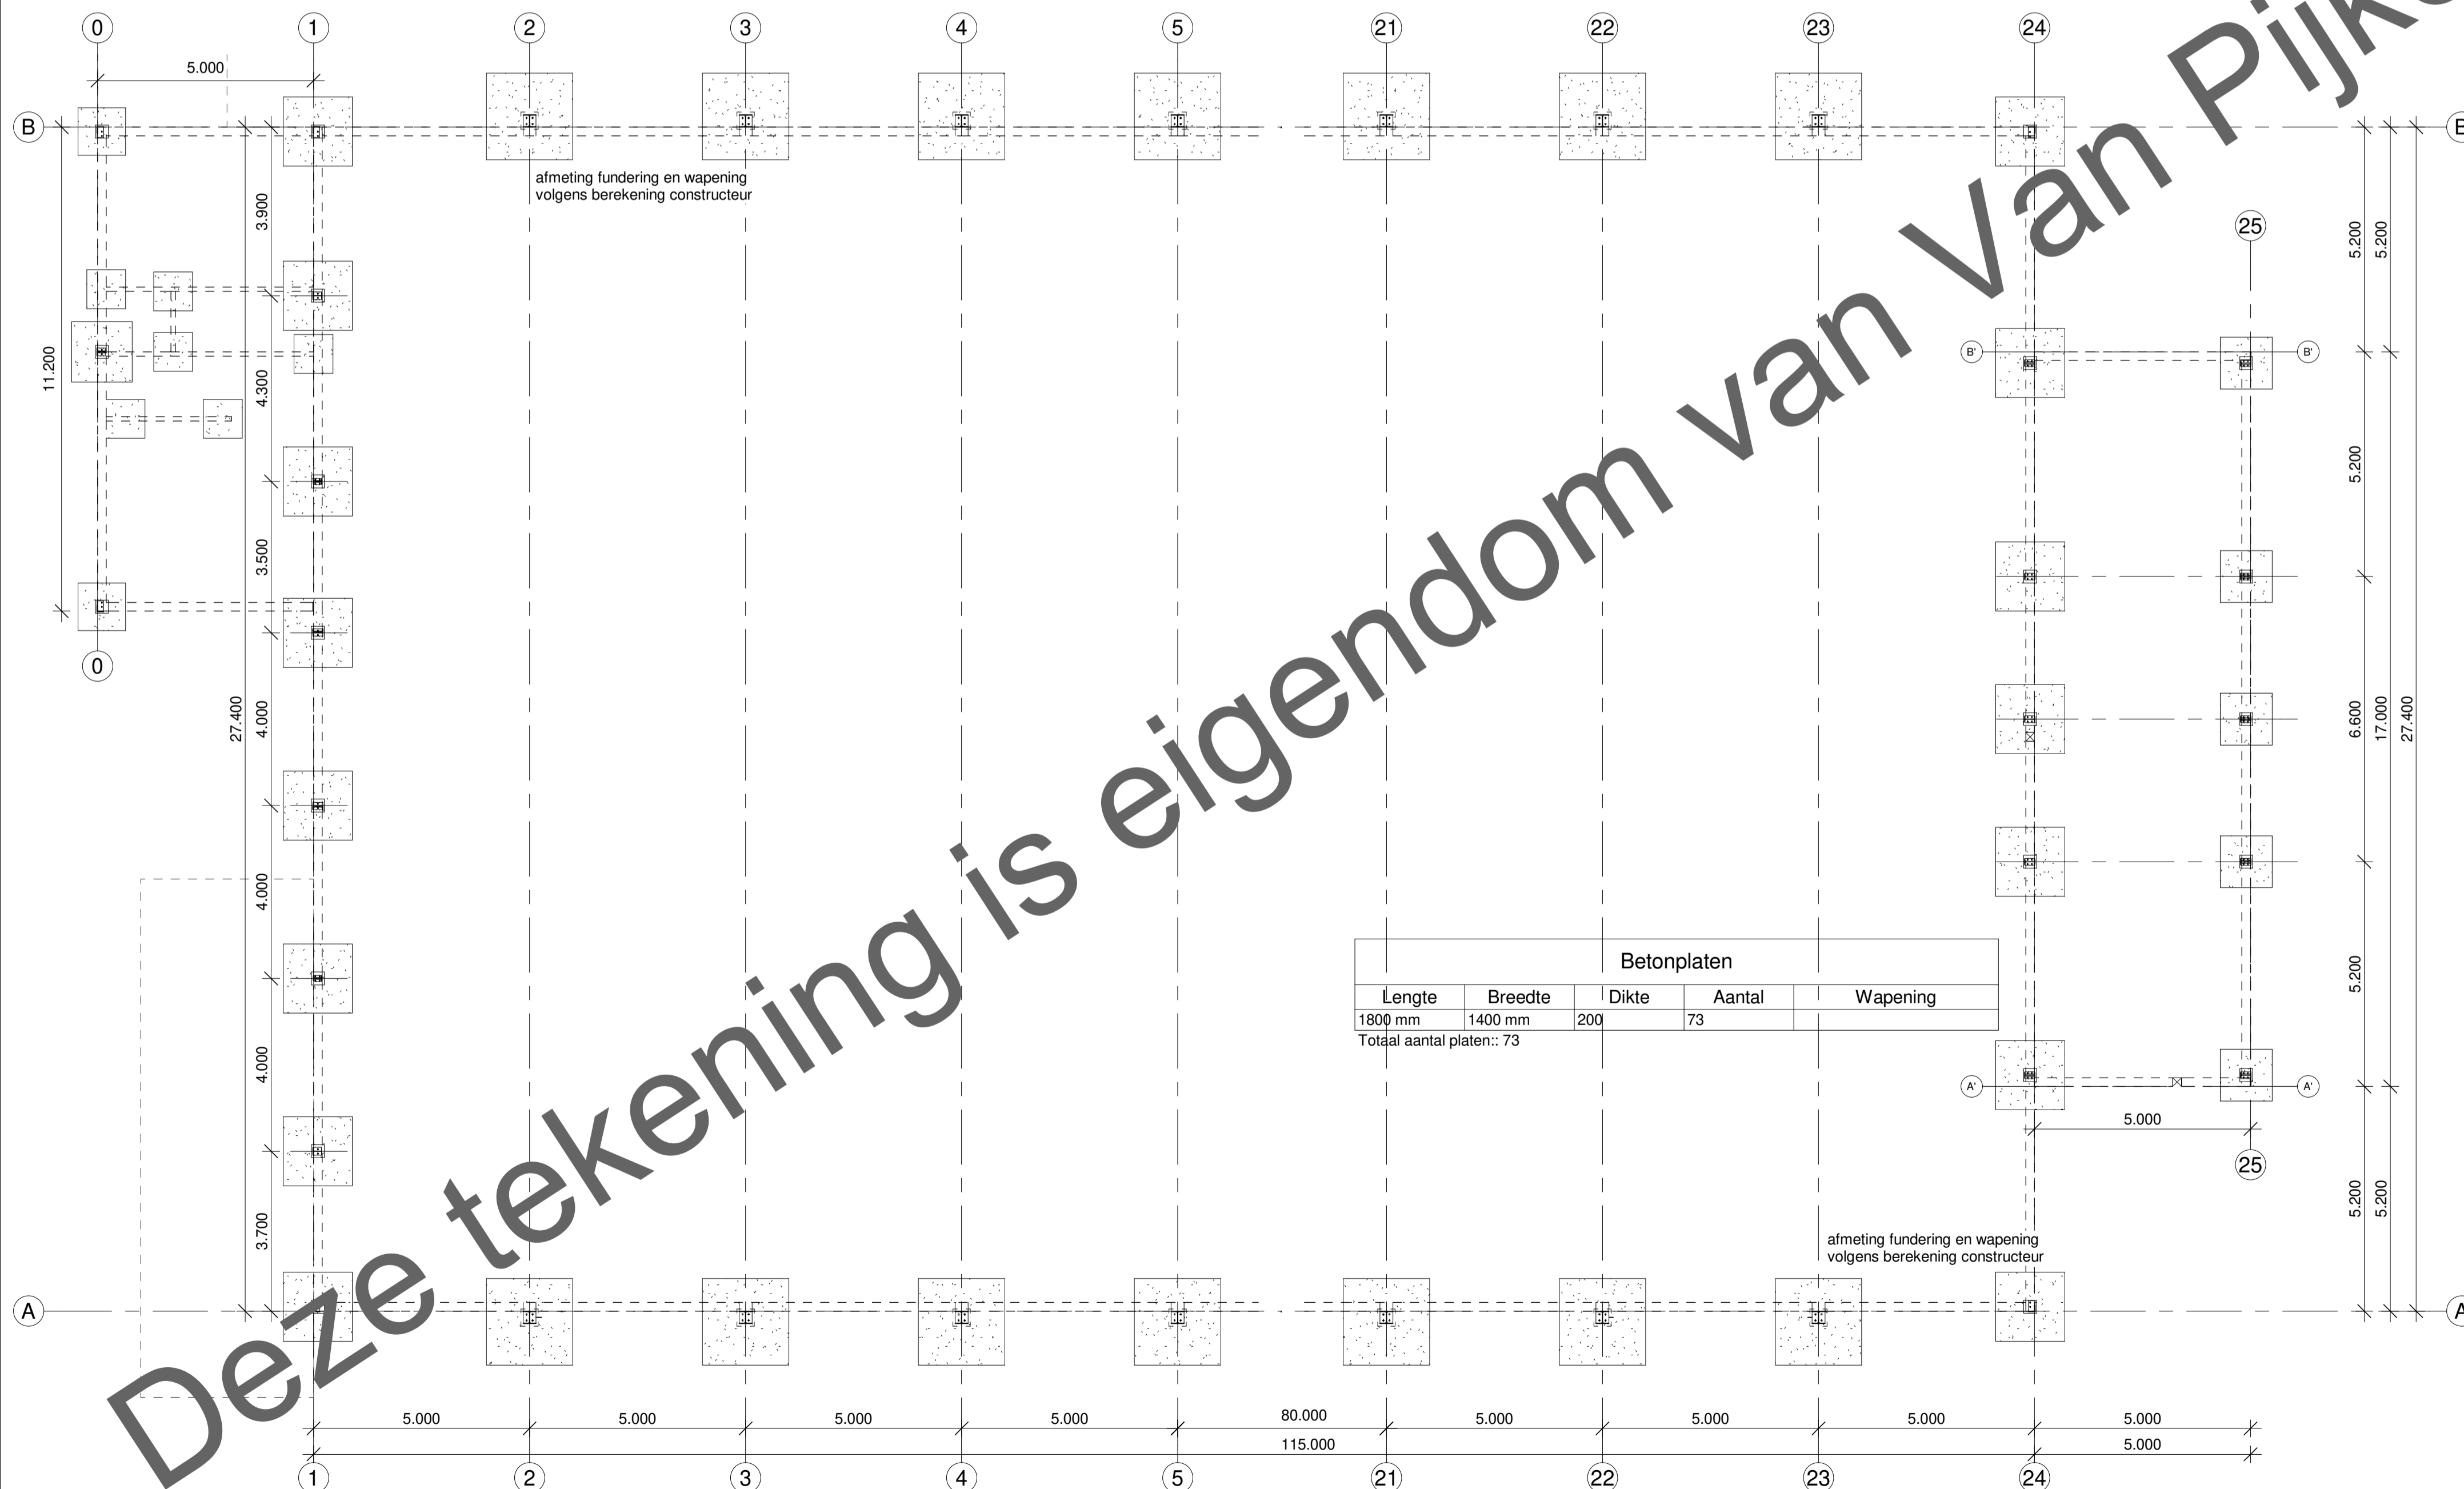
0 1 2 3 4 5 21 22 23 24

5.000

B

afmeting fundering en wapening volgens berekening constructeur

3.900

25

5.200 5.200

11.200

4.300

B' B'

5.200

3.500

0

27.400 4.000

6.600 17.000 27.400

4.000

Betonplaten

| Lengte | Breedte | Dikte | Aantal | Wapening |
|---|---|---|---|---|
| 1800 mm | 1400 mm | 200 | 73 | |

Totaal aantal platen:: 73

5.200

4.000

A' A'

5.000

25

3.700

5.200 5.200

afmeting fundering en wapening volgens berekening constructeur

A

5.000 5.000 5.000 5.000 80.000 5.000 5.000 5.000 5.000

115.000 5.000

1 2 3 4 5 21 22 23 24

Deze tekening is eigendom van Van Pijk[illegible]